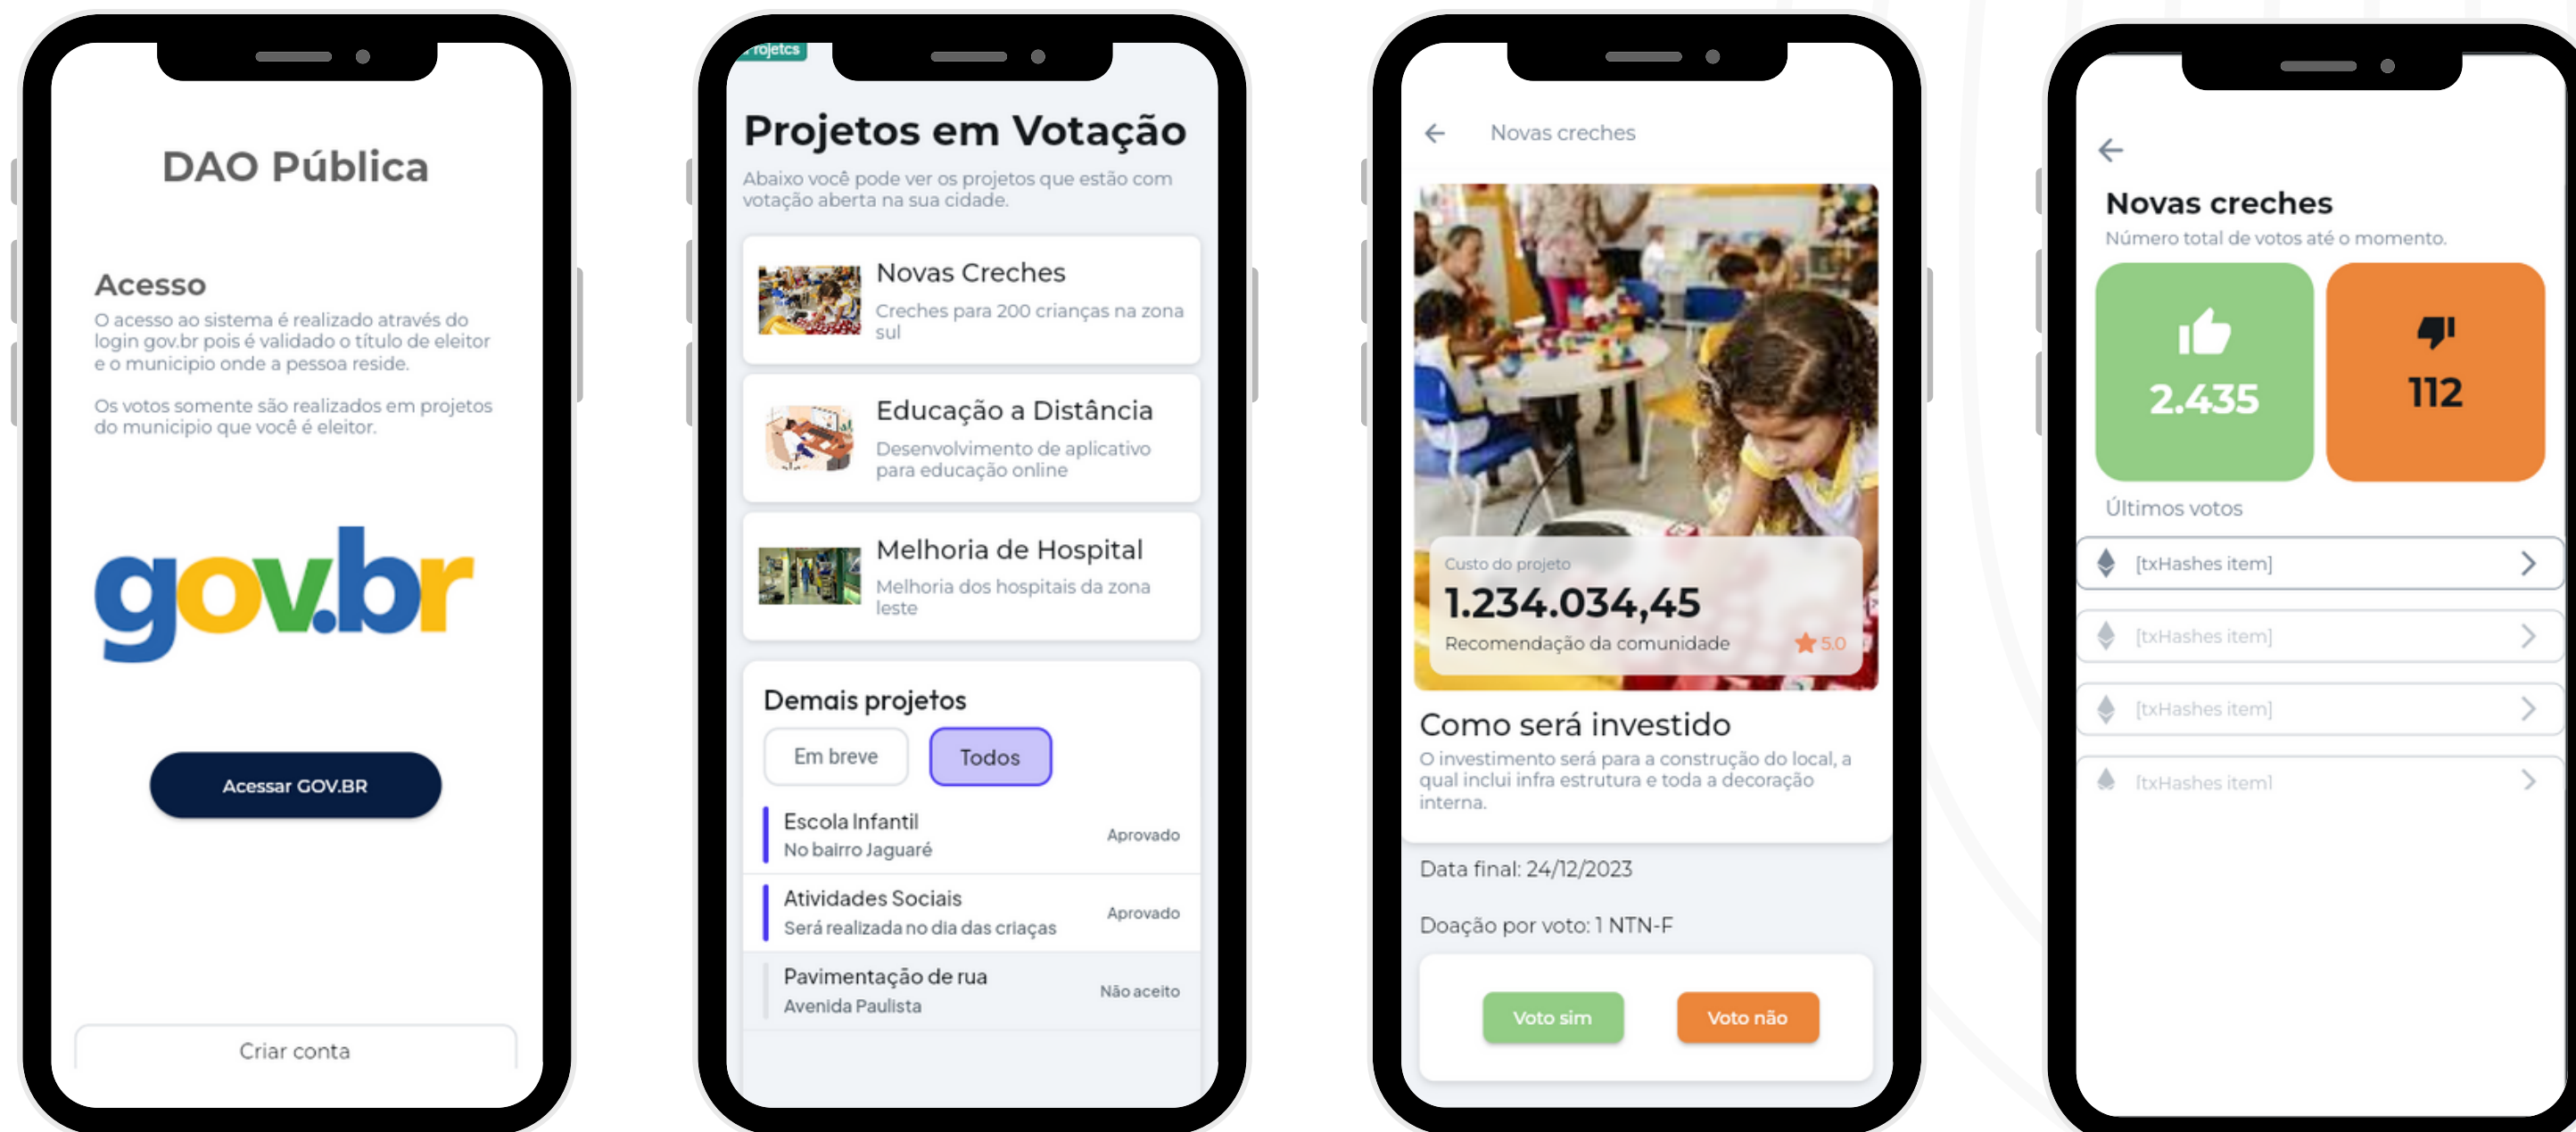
DAO Pública

Acesso
O acesso ao sistema é realizado através do login gov.br pois é validado o título de eleitor e o município onde a pessoa reside.

Os votos somente são realizados em projetos do município que você é eleitor.

gov.br

Acessar GOV.BR

Criar conta

rojetcs

Projetos em Votação
Abaixo você pode ver os projetos que estão com votação aberta na sua cidade.

Novas Creches
Creches para 200 crianças na zona sul

Educação a Distância
Desenvolvimento de aplicativo para educação online

Melhoria de Hospital
Melhoria dos hospitais da zona leste

Demais projetos
Em breve
Todos

Escola Infantil
No bairro Jaguaré
Aprovado

Atividades Sociais
Será realizada no dia das criaças
Aprovado

Pavimentação de rua
Avenida Paulista
Não aceito

Novas creches

Custo do projeto
1.234.034,45
Recomendação da comunidade
5.0

Como será investido
O investimento será para a construção do local, a qual inclui infra estrutura e toda a decoração interna.

Data final: 24/12/2023

Doação por voto: 1 NTN-F

Voto sim
Voto não

Novas creches
Número total de votos até o momento.

2.435
112

Últimos votos
[txHashes item]
[txHashes item]
[txHashes item]
[txHashes item]